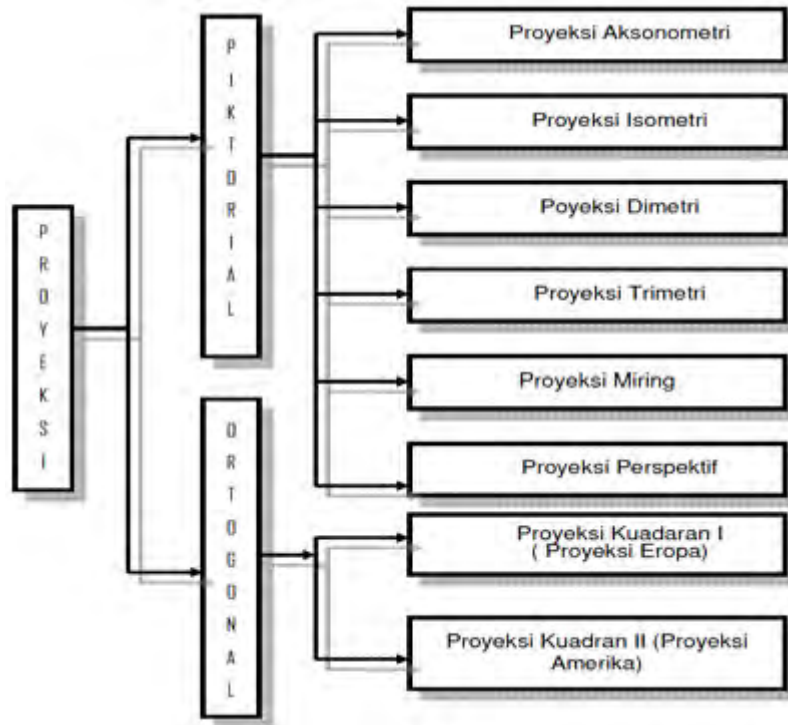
PROYEKSI

PIKTORIAL

ORTOGONAL

Proyeksi Aksonometri

Proyeksi Isometri

Poyeksi Dimetri

Proyeksi Trimetri

Proyeksi Miring

Proyeksi Perspektif

Proyeksi Kuadaran I ( Proyeksi Eropa)

Proyeksi Kuadran II (Proyeksi Amerika)